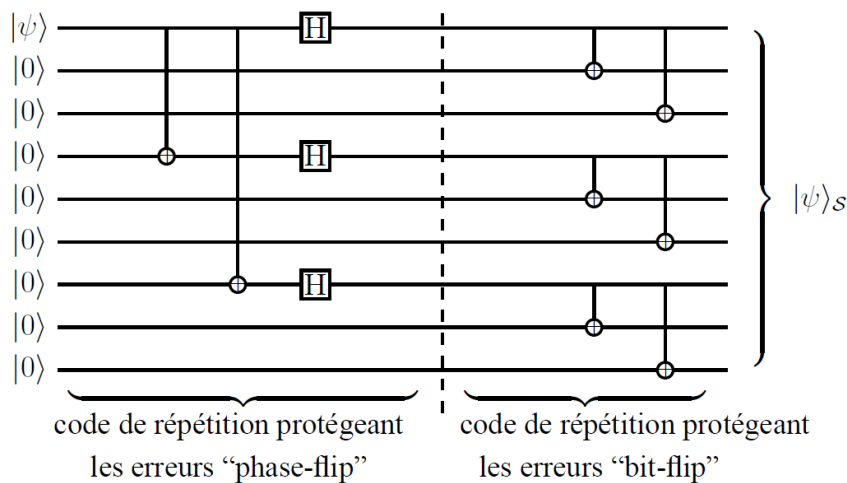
$|\psi\rangle$
$|0\rangle$
$|0\rangle$
$|0\rangle$
$|0\rangle$
$|0\rangle$
$|0\rangle$
$|0\rangle$
$|0\rangle$

H
H
H

$|\psi\rangle_S$

code de répétition protégeant les erreurs "phase-flip"

code de répétition protégeant les erreurs "bit-flip"